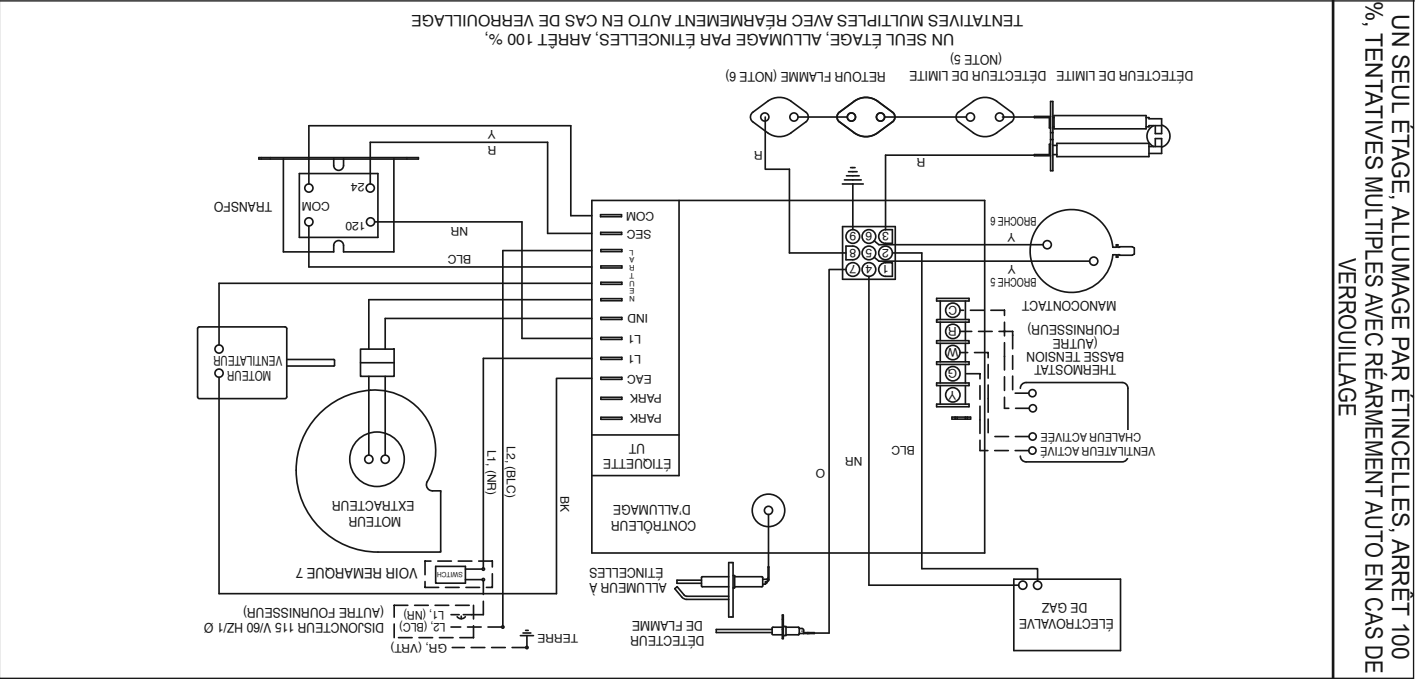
UN SEUL ÉTAGE, ALLUMAGE PAR ÉTINCELLES, ARRÊT 100 %, TENTATIVES MULTIPLES AVEC RÉARMEMENT AUTO EN CAS DE VERROUILLAGE

UN SEUL ÉTAGE, ALLUMAGE PAR ÉTINCELLES, ARRÊT 100 %, TENTATIVES MULTIPLES AVEC RÉARMEMENT AUTO EN CAS DE VERROUILLAGE

DÉTECTEUR DE LIMITE
DÉTECTEUR DE LIMITE (NOTE 5)
RETOUR FLAMME (NOTE 6)

R
R
Y
R

TRANSFO
COM
24
120
NR
BLC

COM
SEC
N
E
U
T
R
A
L
IND
L1
L1
EAC
PARK
PARK
ÉTIQUETTE UT

BROCHE 6
BROCHE 5
Y
Y
3 6 9
2 5 8
1 4 7

MANOCONTACT
THERMOSTAT BASSE TENSION (AUTRE FOURNISSEUR)
C
R
W
G
Y
CHALEUR ACTIVÉE
VENTILATEUR ACTIVÉ

MOTEUR VENTILATEUR
MOTEUR EXTRACTEUR
L1, (NR)
L2, (BLC)
BK
NR
BLC
O

CONTRÔLEUR D'ALLUMAGE
ALLUMEUR À ÉTINCELLES
DÉTECTEUR DE FLAMME
ÉLECTROVALVE DE GAZ

VOIR REMARQUE 7
SWITCH
L1, (NR)
L2, (BLC)
GR, (VRT)
TERRE
DISJONCTEUR 115 V/60 HZ/1 Ø (AUTRE FOURNISSEUR)